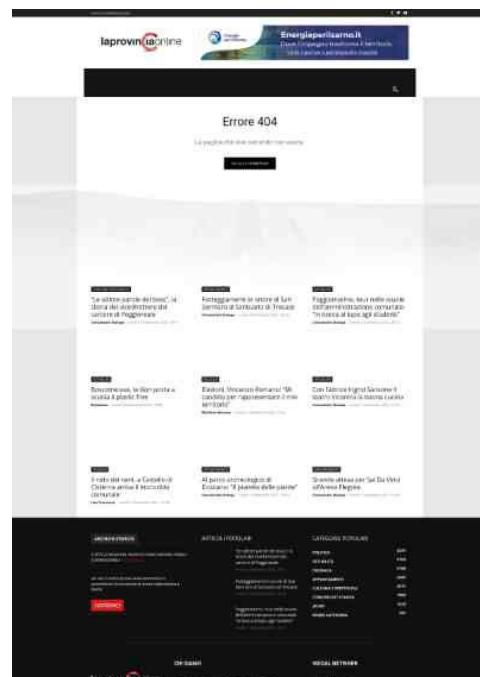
laprovinciaonline

Energiaperilsarno.it

Errore 404

La pagina che stai cercando non esiste

"Le ultime parole del boss", la storia del dopoforno del sacerdote di Poggiomarino

Festeggiamenti in onore di San Gennaro al Santuario di Trecase

Poggiomarino, tour nelle scuole dell'amministrazione comunale: "In ascolto di tutti gli studenti"

Boscoreale, la Bioi porta a scuola il plastic free

Elezioni, Vincenzo Romano: "Mi candido per rappresentare il mio territorio"

Con Fabrizio Ingrid Sarnese il teatro incontra la buona cucina

Il volo dei venti, a Castello di Cisterna arriva il tecnico del comunale

Al parco archeologico di Ercolano "Il pianeta delle piante"

Grande attesa per "Le Da Vinci" all'ennesima Poggese

ARTICOLI POPOLARI

CATEGORIE POPOLARI

CHI SIAMO

SOCIAL NETWORK